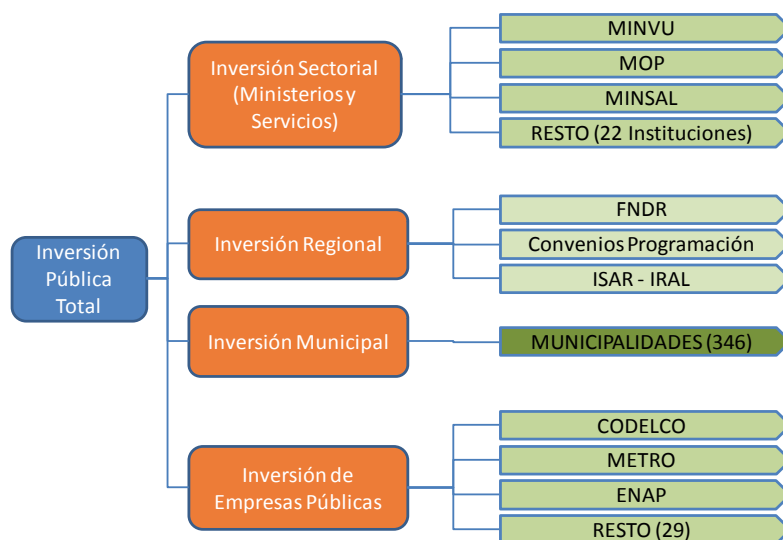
Inversión Pública Total

Inversión Sectorial (Ministerios y Servicios)

MINVU
MOP
MINSAL
RESTO (22 Instituciones)

Inversión Regional

FNDR
Convenios Programación
ISAR - IRAL

Inversión Municipal

MUNICIPALIDADES (346)

Inversión de Empresas Públicas

CODELCO
METRO
ENAP
RESTO (29)